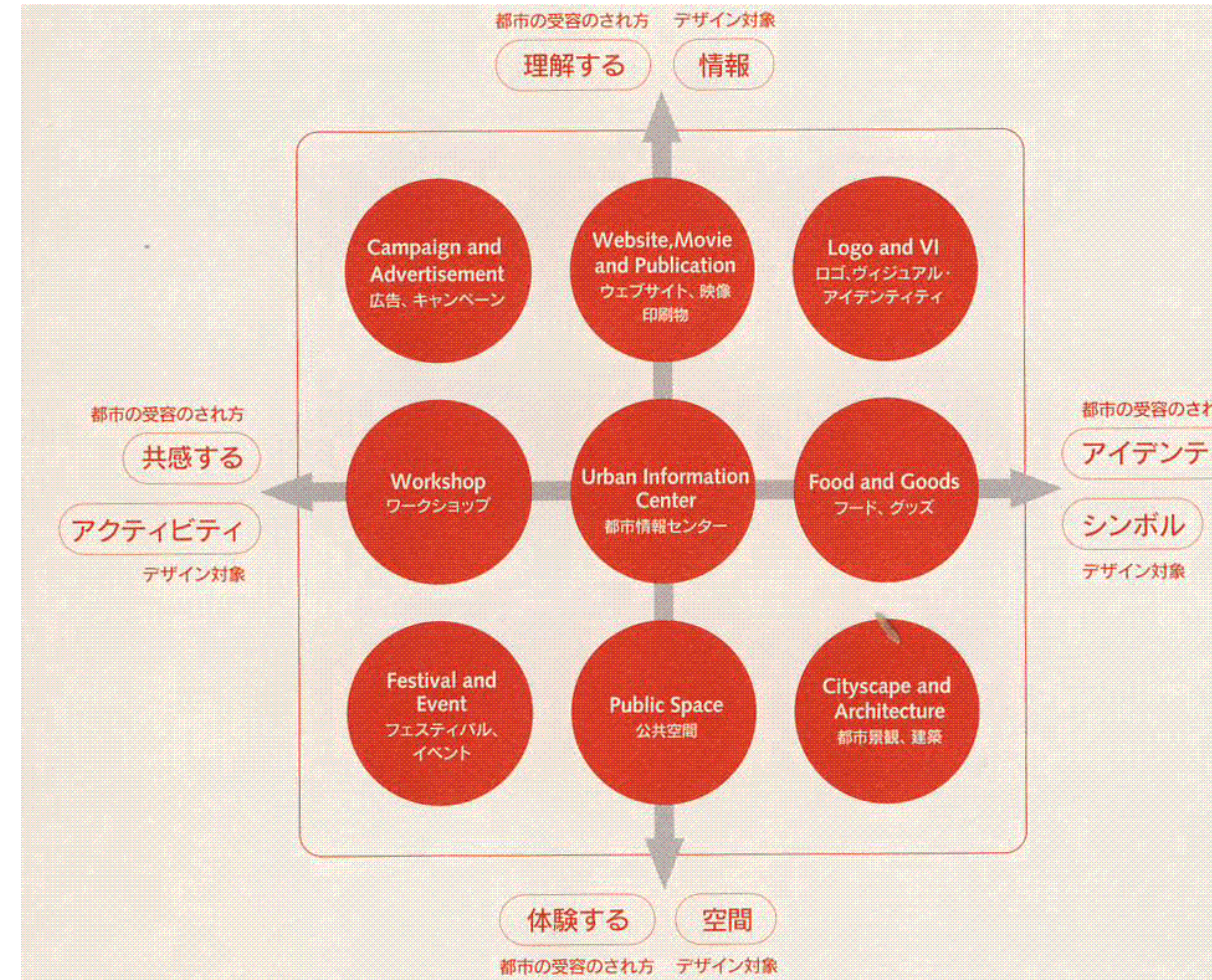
都市の受容のされ方　デザイン対象

理解する　情報

Campaign and Advertisement
広告、キャンペーン

Website,Movie and Publication
ウェブサイト、映像
印刷物

Logo and VI
ロゴ、ヴィジュアル・アイデンティティ

都市の受容のされ方

共感する

アクティビティ

デザイン対象

Workshop
ワークショップ

Urban Information Center
都市情報センター

Food and Goods
フード、グッズ

都市の受容のされ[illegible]

アイデンテ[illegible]

シンボル

デザイン対象

Festival and Event
フェスティバル、イベント

Public Space
公共空間

Cityscape and Architecture
都市景観、建築

体験する　空間

都市の受容のされ方　デザイン対象